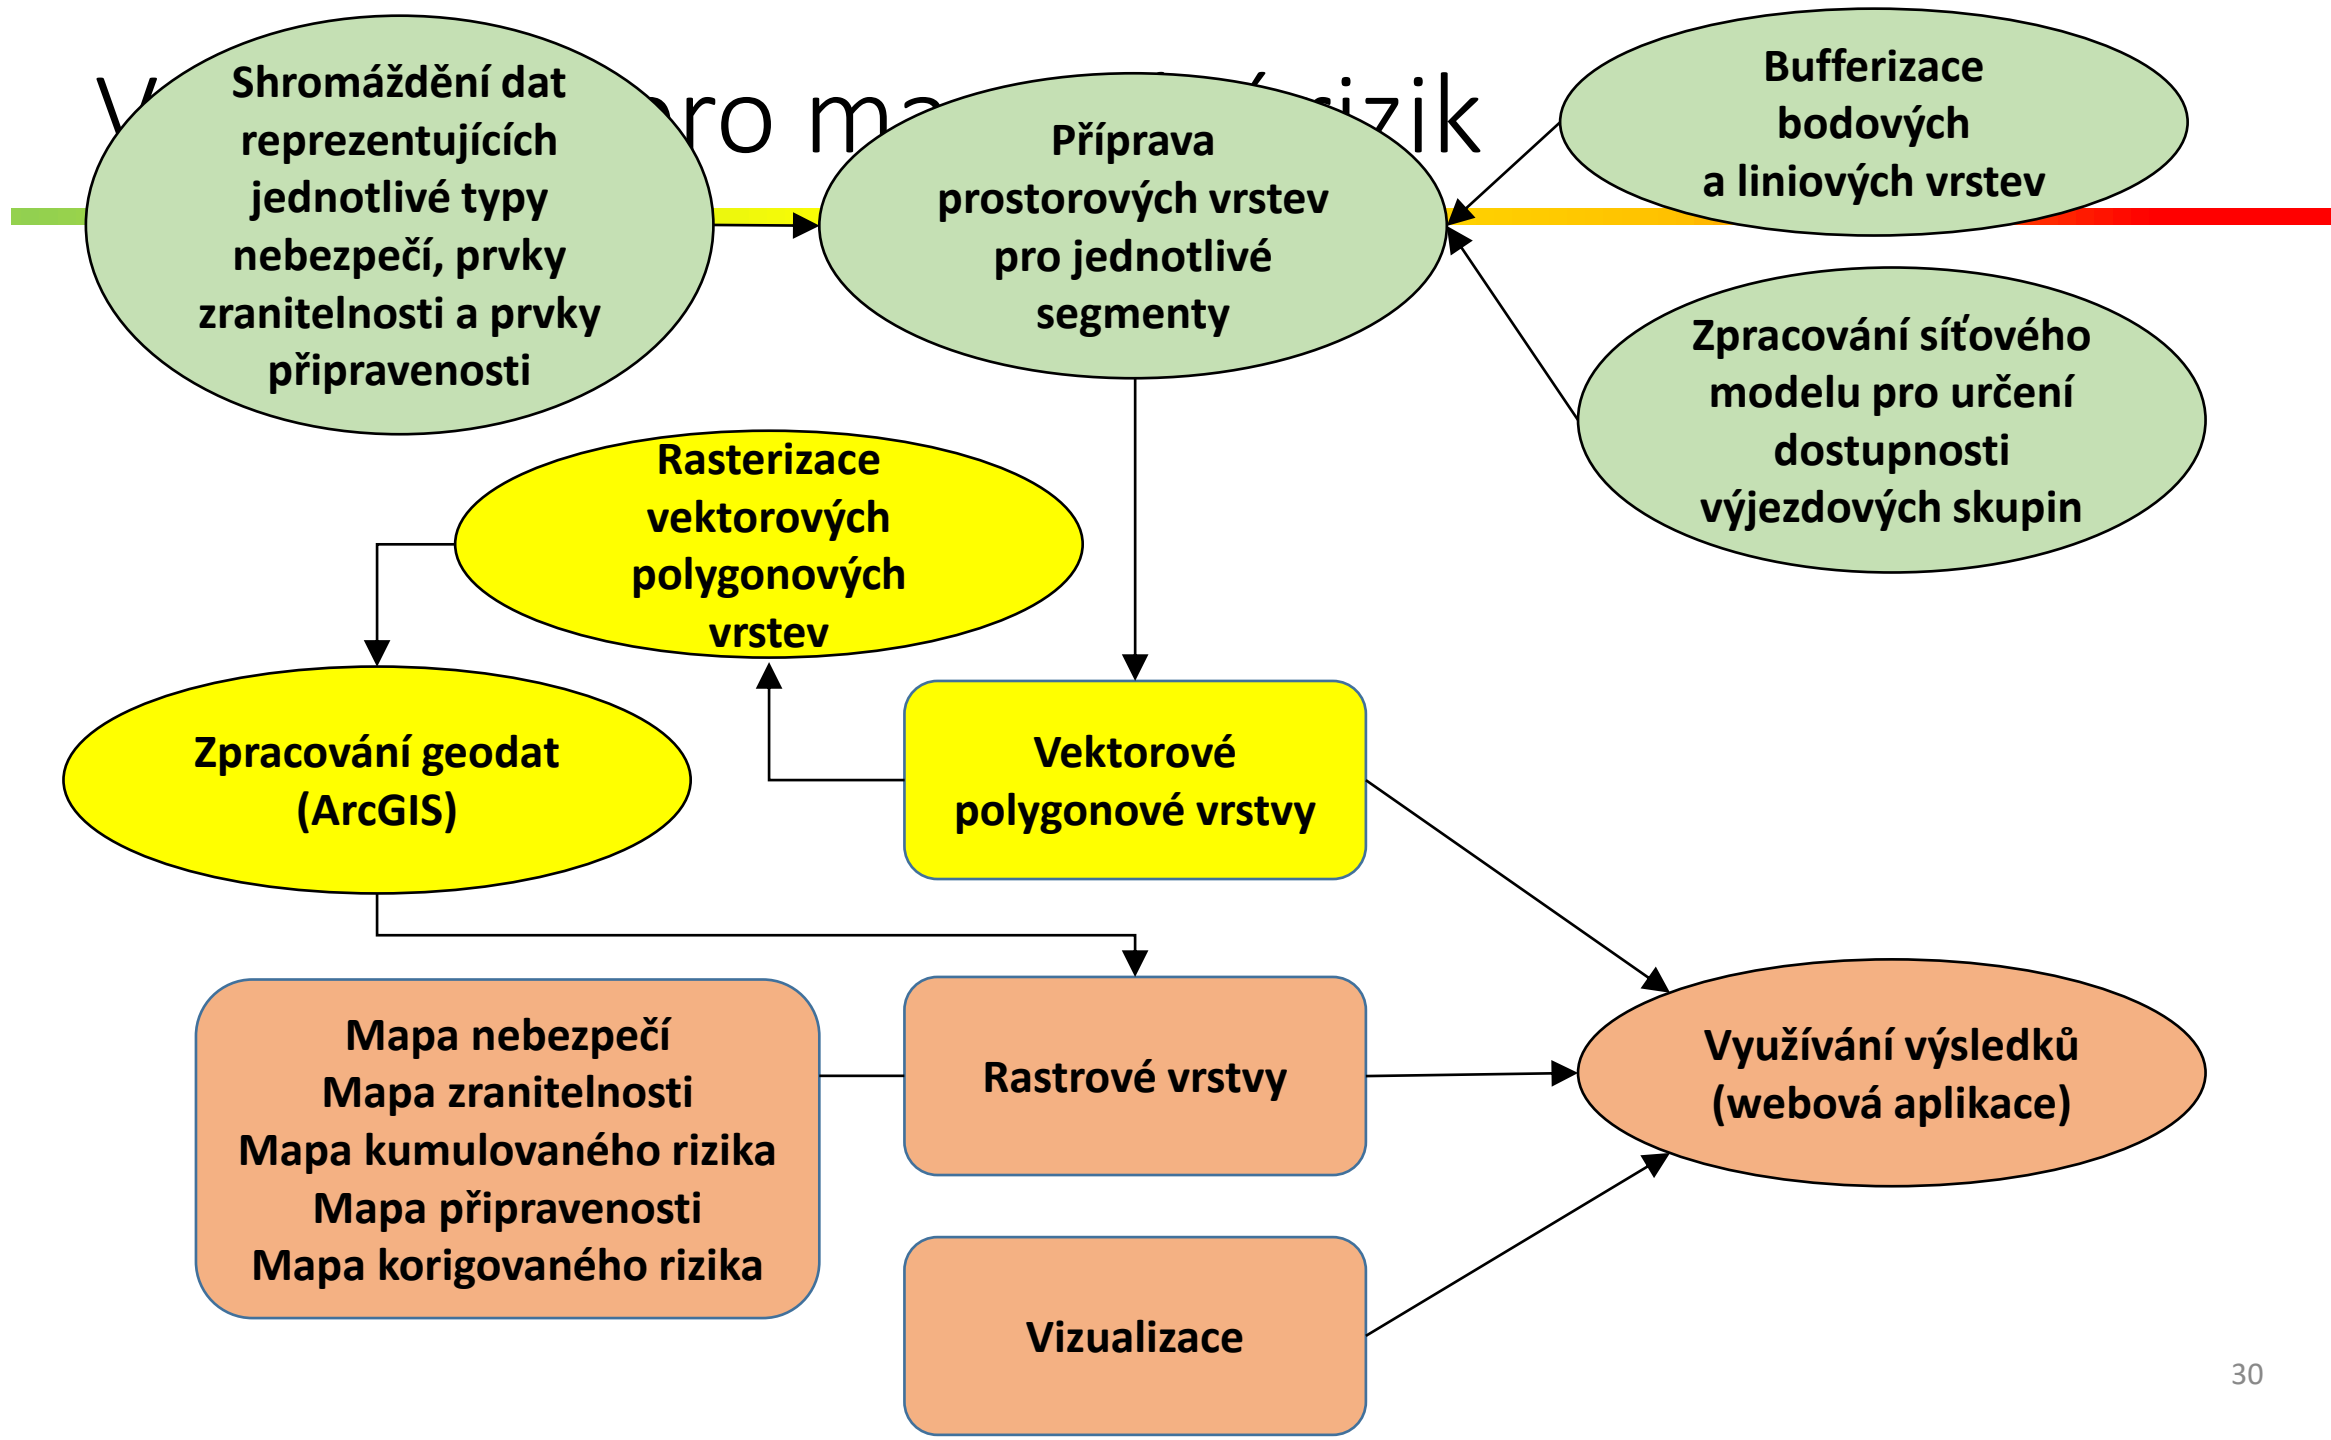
V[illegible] pro ma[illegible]rizik

Shromáždění dat reprezentujících jednotlivé typy nebezpečí, prvky zranitelnosti a prvky připravenosti

Příprava prostorových vrstev pro jednotlivé segmenty

Bufferizace bodových a liniových vrstev

Zpracování síťového modelu pro určení dostupnosti výjezdových skupin

Rasterizace vektorových polygonových vrstev

Zpracování geodat (ArcGIS)

Vektorové polygonové vrstvy

Mapa nebezpečí
Mapa zranitelnosti
Mapa kumulovaného rizika
Mapa připravenosti
Mapa korigovaného rizika

Rastrové vrstvy

Využívání výsledků (webová aplikace)

Vizualizace

30